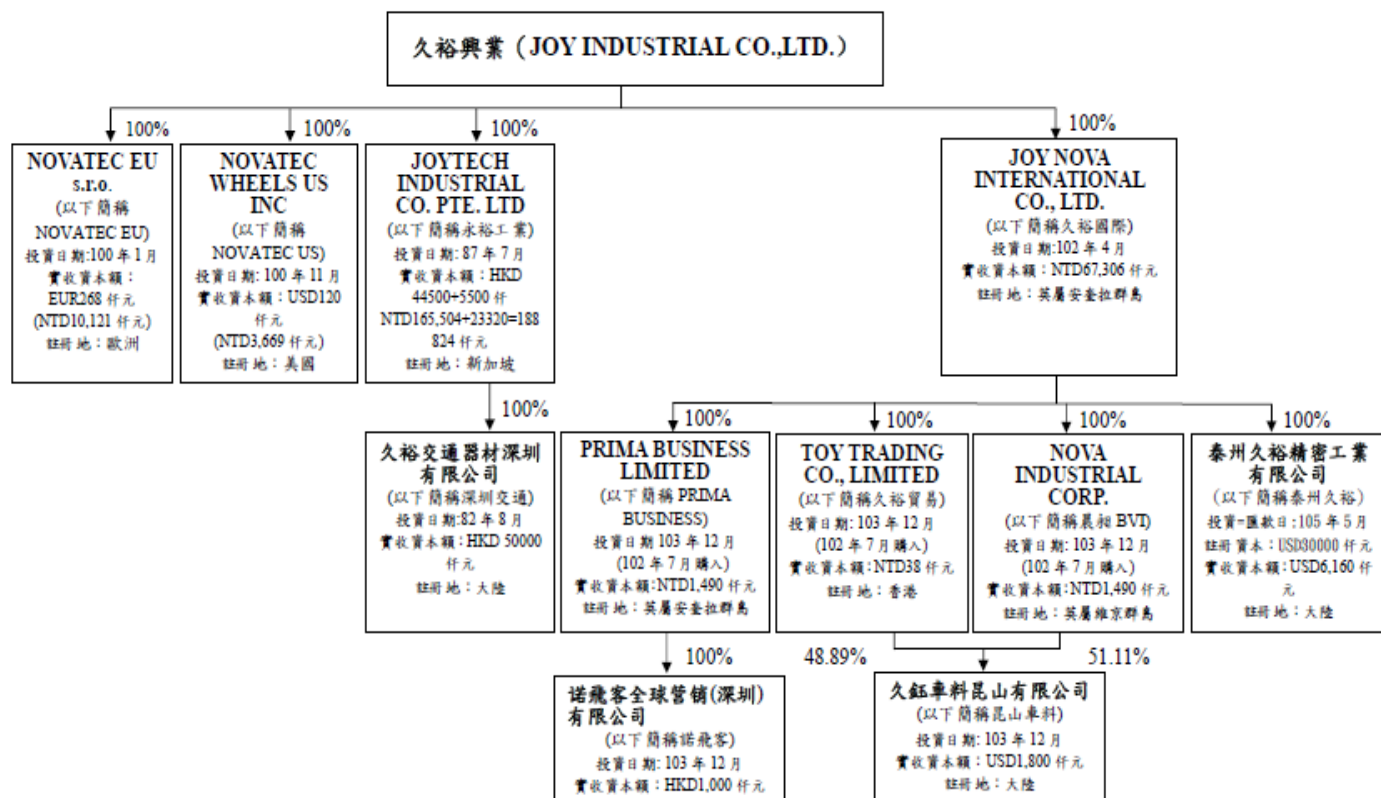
久裕興業（JOY INDUSTRIAL CO.,LTD.）

100%

NOVATEC EU s.r.o.
(以下簡稱 NOVATEC EU)
投資日期:100 年 1 月
實收資本額：EUR268 仟元
(NTD10,121 仟元)
註冊地：歐洲

100%

NOVATEC WHEELS US INC
(以下簡稱 NOVATEC US)
投資日期: 100 年 11 月
實收資本額：USD120 仟元
(NTD3,669 仟元)
註冊地：美國

100%

JOYTECH INDUSTRIAL CO. PTE. LTD
(以下簡稱永裕工業)
投資日期: 87 年 7 月
實收資本額：HKD 44500+5500 仟
NTD165,504+23320=188 824 仟元
註冊地：新加坡

100%

JOY NOVA INTERNATIONAL CO., LTD.
(以下簡稱久裕國際)
投資日期:102 年 4 月
實收資本額：NTD67,306 仟元
註冊地：英屬安奎拉群島

100%

久裕交通器材深圳有限公司
(以下簡稱深圳交通)
投資日期:82 年 8 月
實收資本額：HKD 50000 仟元
註冊地：大陸

100%

PRIMA BUSINESS LIMITED
(以下簡稱 PRIMA BUSINESS)
投資日期 103 年 12 月
(102 年 7 月購入)
實收資本額:NTD1,490 仟元
註冊地：英屬安奎拉群島

100%

TOY TRADING CO., LIMITED
(以下簡稱久裕貿易)
投資日期: 103 年 12 月
(102 年 7 月購入)
實收資本額：NTD38 仟元
註冊地：香港

100%

NOVA INDUSTRIAL CORP.
(以下簡稱晨昶 BVI)
投資日期: 103 年 12 月
(102 年 7 月購入)
實收資本額：NTD1,490 仟元
註冊地：英屬維京群島

100%

泰州久裕精密工業有限公司
(以下簡稱泰州久裕)
投資=匯款日:105 年 5 月
註冊資本：USD30000 仟元
實收資本額：USD6,160 仟元
註冊地：大陸

100%

诺飛客全球營销(深圳)有限公司
(以下簡稱諾飛客)
投資日期: 103 年 12 月
實收資本額：HKD1,000 仟元

48.89%

51.11%

久鈺車料昆山有限公司
(以下簡稱昆山車料)
投資日期: 103 年 12 月
實收資本額：USD1,800 仟元
註冊地：大陸